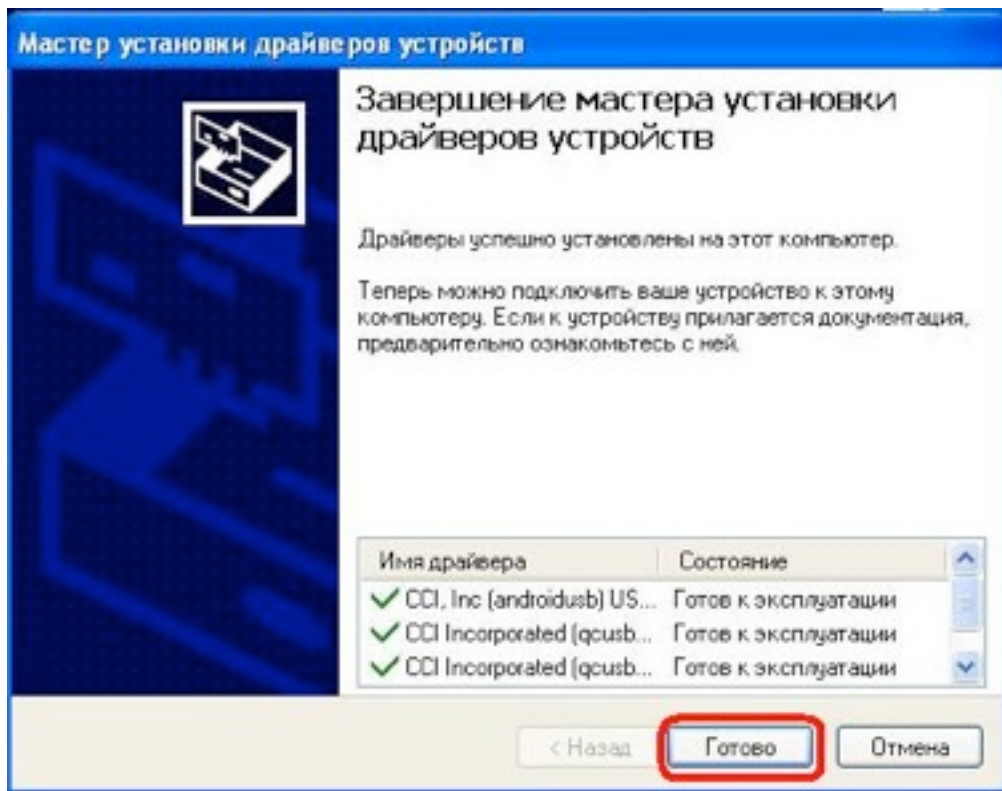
Мастер установки драйверов устройств

Завершение мастера установки драйверов устройств

Драйверы успешно установлены на этот компьютер.

Теперь можно подключить ваше устройство к этому компьютеру. Если к устройству прилагается документация, предварительно ознакомьтесь с ней.

| Имя драйвера | Состояние |
|---|---|
| CCI, Inc (androidusb) US... | Готов к эксплуатации |
| CCI Incorporated (qcusb... | Готов к эксплуатации |
| CCI Incorporated (qcusb... | Готов к эксплуатации |

< Назад
Готово
Отмена